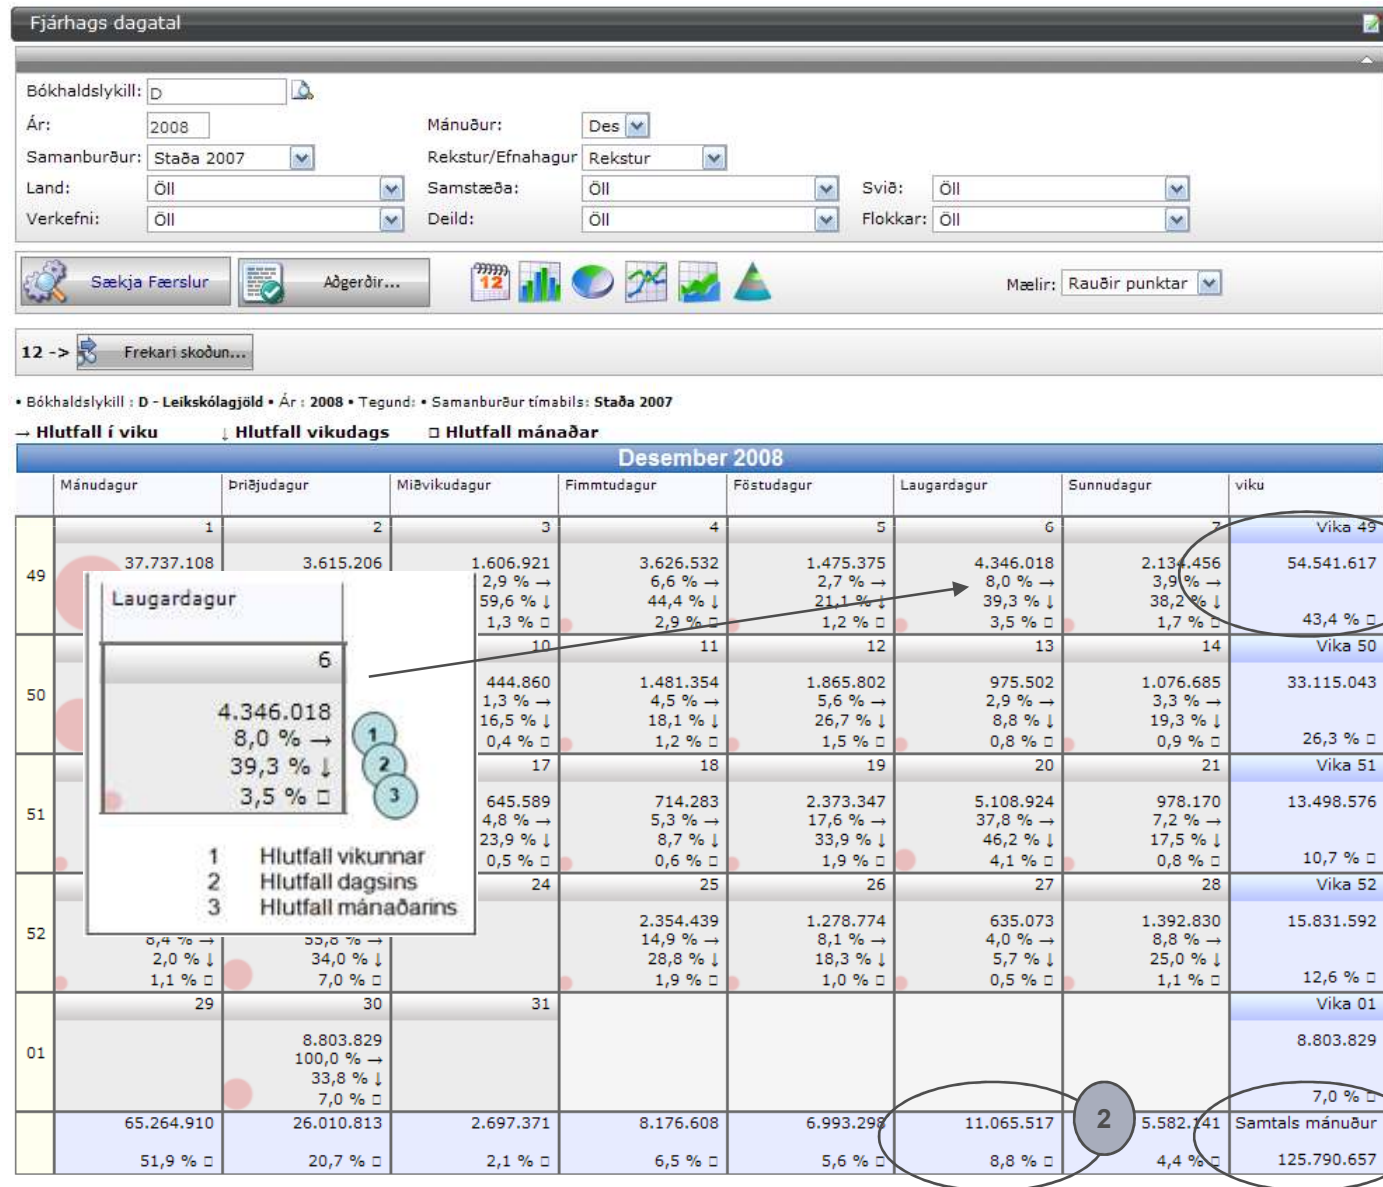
Fjárhags dagatal

Bókhaldslykill: D
Ár: 2008
Mánuður: Des
Samanburður: Staða 2007
Rekstur/Efnahagur Rekstur
Land: Öll
Samstæða: Öll
Svið: Öll
Verkefni: Öll
Deild: Öll
Flokkar: Öll

Sækja Færslur
Aðgerðir...
12
Mælir: Rauðir punktar

12 -> Frekari skoðun...

• Bókhaldslykill : D - Leikskólagjöld • Ár : 2008 • Tegund: • Samanburður tímabils: Staða 2007

→ Hlutfall í viku ↓ Hlutfall vikudags □ Hlutfall mánaðar

Desember 2008

| | Mánudagur | Þriðjudagur | Miðvikudagur | Fimmtudagur | Föstudagur | Laugardagur | Sunnudagur | viku |
|---|---|---|---|---|---|---|---|---|
| 49 | 1 37.737.108 | 2 3.615.206 | 3 1.606.921 2,9 % → 59,6 % ↓ 1,3 % □ | 4 3.626.532 6,6 % → 44,4 % ↓ 2,9 % □ | 5 1.475.375 2,7 % → 21,1 % ↓ 1,2 % □ | 6 4.346.018 8,0 % → 39,3 % ↓ 3,5 % □ | 7 2.134.456 3,9 % → 38,2 % ↓ 1,7 % □ | Vika 49 54.541.617 43,4 % □ |
| 50 | | | 10 444.860 1,3 % → 16,5 % ↓ 0,4 % □ | 11 1.481.354 4,5 % → 18,1 % ↓ 1,2 % □ | 12 1.865.802 5,6 % → 26,7 % ↓ 1,5 % □ | 13 975.502 2,9 % → 8,8 % ↓ 0,8 % □ | 14 1.076.685 3,3 % → 19,3 % ↓ 0,9 % □ | Vika 50 33.115.043 26,3 % □ |
| 51 | | | 17 645.589 4,8 % → 23,9 % ↓ 0,5 % □ | 18 714.283 5,3 % → 8,7 % ↓ 0,6 % □ | 19 2.373.347 17,6 % → 33,9 % ↓ 1,9 % □ | 20 5.108.924 37,8 % → 46,2 % ↓ 4,1 % □ | 21 978.170 7,2 % → 17,5 % ↓ 0,8 % □ | Vika 51 13.498.576 10,7 % □ |
| 52 | 8,4 % → 2,0 % ↓ 1,1 % □ | 55,8 % → 34,0 % ↓ 7,0 % □ | 24 | 25 2.354.439 14,9 % → 28,8 % ↓ 1,9 % □ | 26 1.278.774 8,1 % → 18,3 % ↓ 1,0 % □ | 27 635.073 4,0 % → 5,7 % ↓ 0,5 % □ | 28 1.392.830 8,8 % → 25,0 % ↓ 1,1 % □ | Vika 52 15.831.592 12,6 % □ |
| 01 | 29 | 30 8.803.829 100,0 % → 33,8 % ↓ 7,0 % □ | 31 | | | | | Vika 01 8.803.829 7,0 % □ |
| | 65.264.910 51,9 % □ | 26.010.813 20,7 % □ | 2.697.371 2,1 % □ | 8.176.608 6,5 % □ | 6.993.298 5,6 % □ | 11.065.517 8,8 % □ | 5.582.141 4,4 % □ | Samtals mánuður 125.790.657 |

Laugardagur
6
4.346.018
8,0 % →
39,3 % ↓
3,5 % □
1
2
3

1 Hlutfall vikunnar
2 Hlutfall dagsins
3 Hlutfall mánaðarins

2